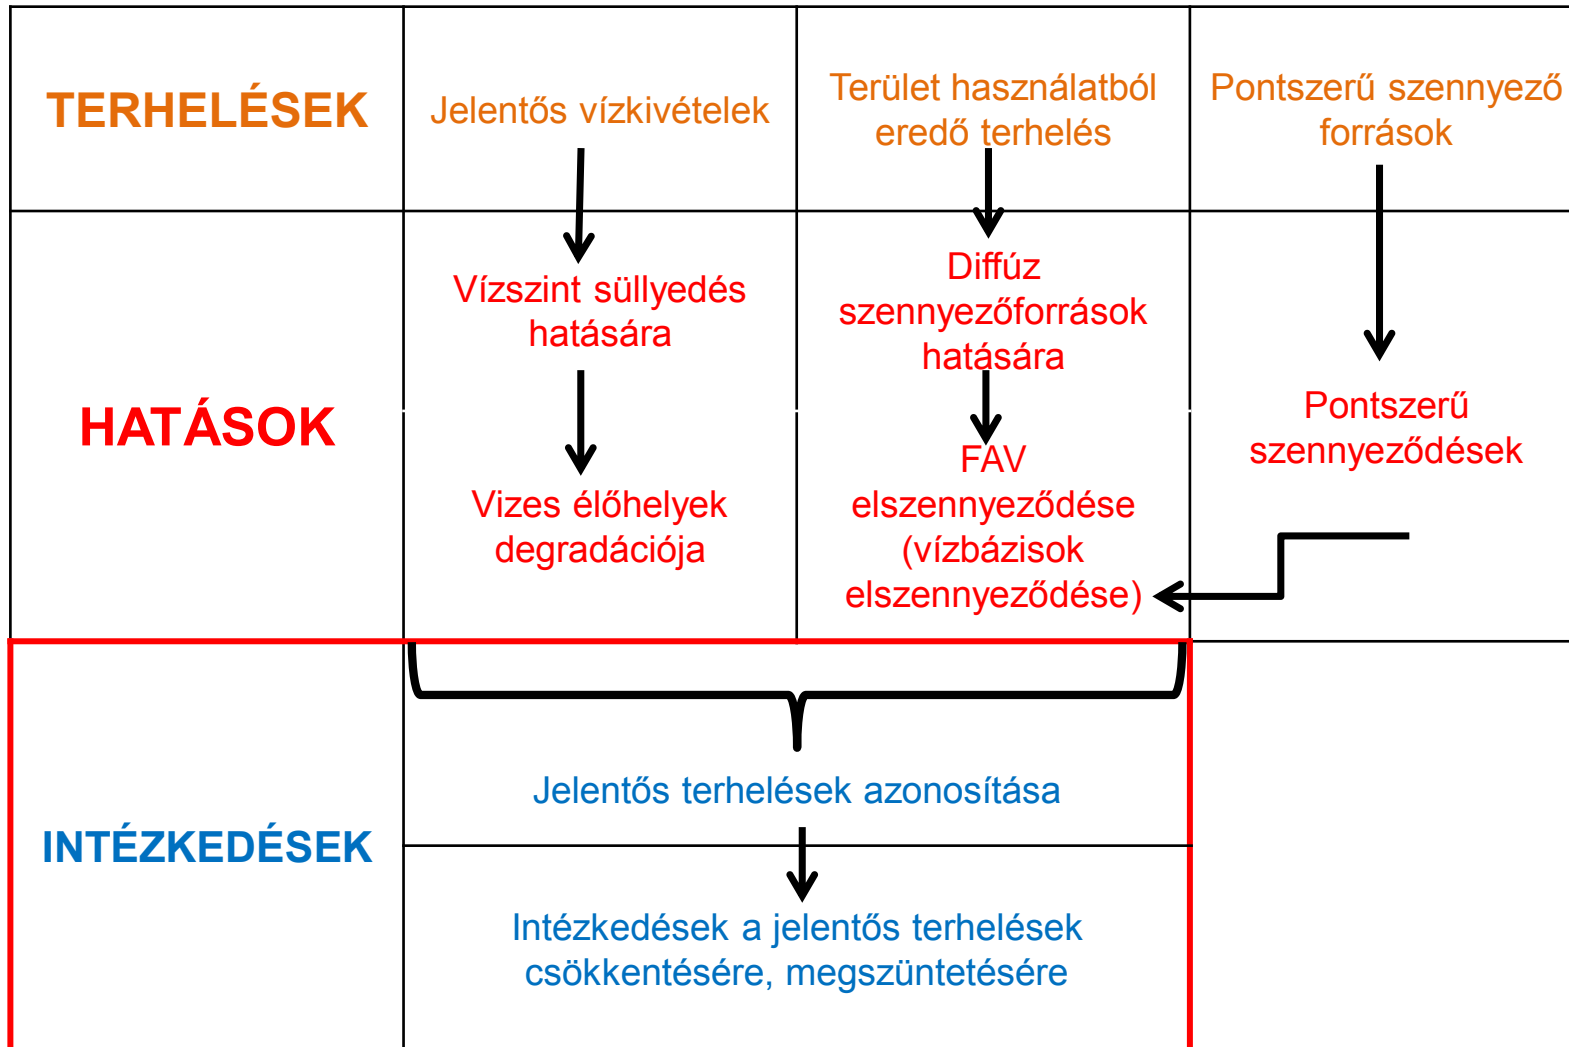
TERHELÉSEK

Jelentős vízkivételek

Terület használatból eredő terhelés

Pontszerű szennyező források

HATÁSOK

Vízszint süllyedés hatására

Vizes élőhelyek degradációja

Diffúz szennyezőforrások hatására

FAV elszennyeződése (vízbázisok elszennyeződése)

Pontszerű szennyeződések

INTÉZKEDÉSEK

Jelentős terhelések azonosítása

Intézkedések a jelentős terhelések csökkentésére, megszüntetésére